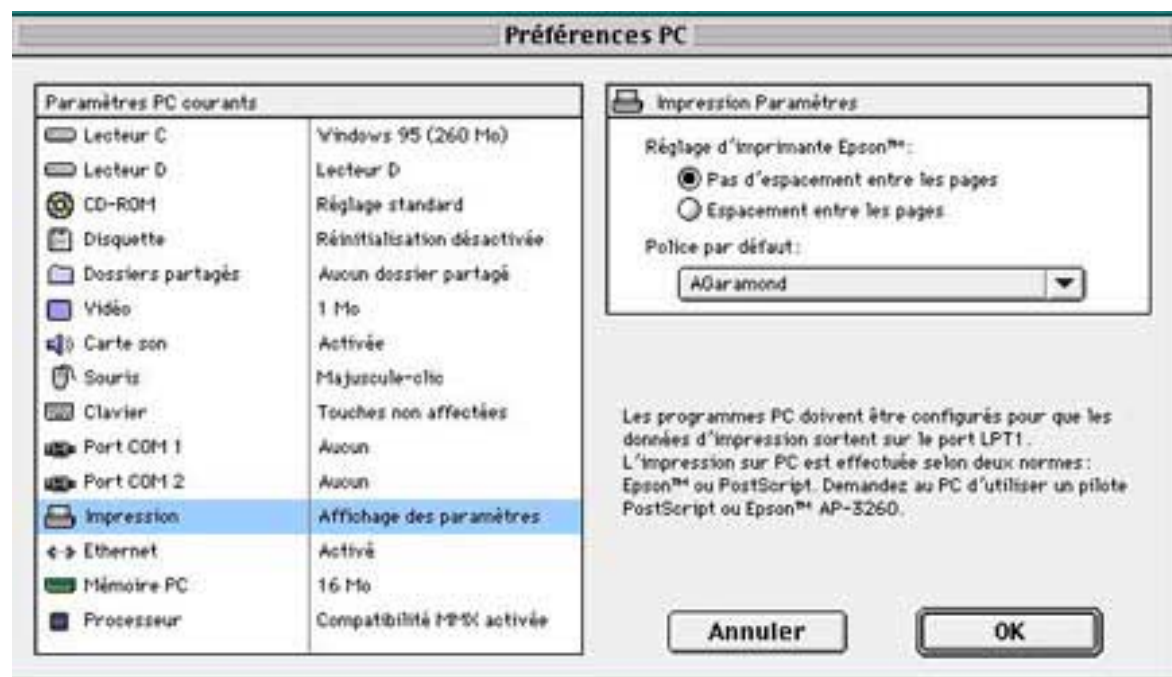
Préférences PC

Paramètres PC courants

| | |
|---|---|
| Lecteur C | Windows 95 (260 Mo) |
| Lecteur D | Lecteur D |
| CD-ROM | Réglage standard |
| Disquette | Réinitialisation désactivée |
| Dossiers partagés | Aucun dossier partagé |
| Vidéo | 1 Mo |
| Carte son | Activée |
| Souris | Majuscule-clic |
| Clavier | Touches non affectées |
| Port COM 1 | Aucun |
| Port COM 2 | Aucun |
| Impression | Affichage des paramètres |
| Ethernet | Activé |
| Mémoire PC | 16 Mo |
| Processeur | Compatibilité MMX activée |

Impression Paramètres

Réglage d'imprimante Epson™:

Pas d'espacement entre les pages

Espacement entre les pages

Police par défaut:

AGaramond

Les programmes PC doivent être configurés pour que les données d'impression sortent sur le port LPT1. L'impression sur PC est effectuée selon deux normes: Epson™ ou PostScript. Demandez au PC d'utiliser un pilote PostScript ou Epson™ AP-3260.

Annuler

OK